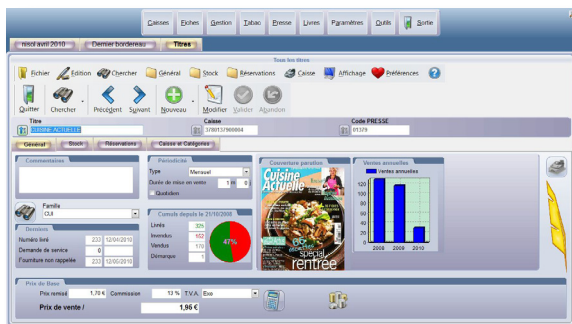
Caisses Fiches Gestion Tabac Presse Livres Paramètres Outils Sortie

nisol avril 2010 | Dernier bordereau | Titres

Tous les titres

Fichier Édition Chercher Général Stock Réservations Caisse Affichage Préférences

Quitter Chercher Précédent Suivant Nouveau Modifier Valider Abandon

Titre
CUISINE ACTUELLE

Caisse
3780137980004

Code PRESSE
01379

Général | Stock | Réservations | Caisse et Catégories

Commentaires

Famille
CUI

Derniers
Numéro livré 233 12/04/2010
Demande de service 0
Fourniture non rappelée 233 12/05/2010

Périodicité
Type Mensuel
Durée de mise en vente 1 M 0
Quotidien

Cumuls depuis le 21/10/2008
Livrés 325
Invendus 152
Vendus 170
Démarque 1

47%

Couverture parution

Cuisine Actuelle
spécial rentrée

Ventes annuelles
Ventes annuelles
120
100
80
60
40
20
0
2008 2009 2010

Prix de Base
Prix remisé 1,70 € Commission 13 % T.V.A. Exo
Prix de vente / 1,96 €